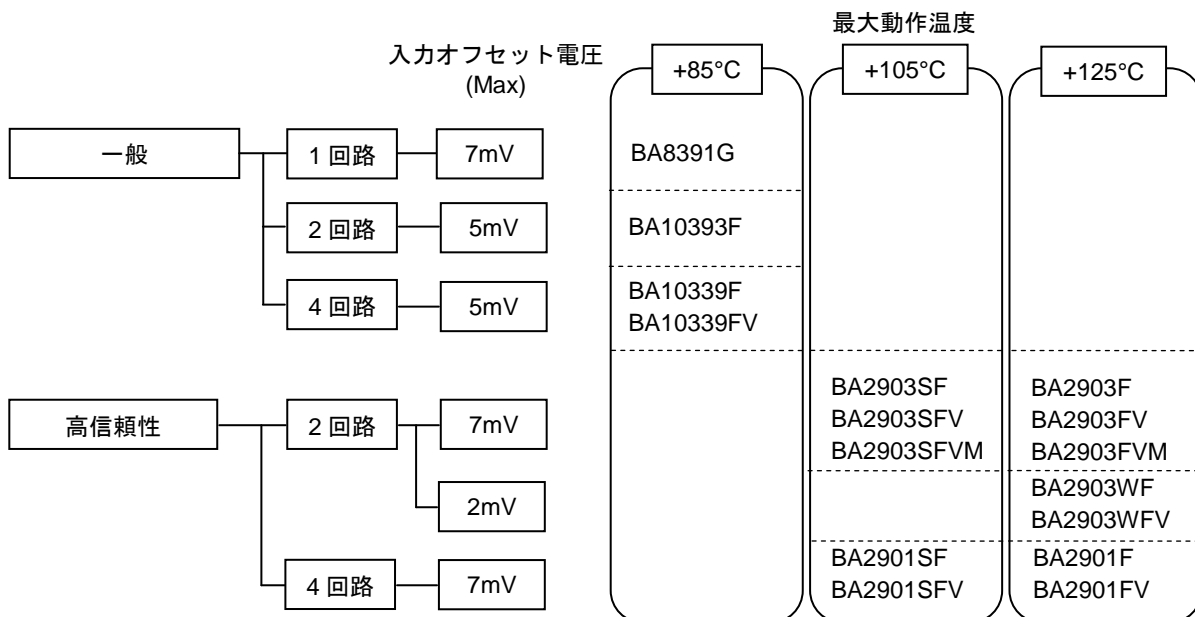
最大動作温度

入力オフセット電圧 (Max)

| | | | +85°C | +105°C | +125°C |
|---|---|---|---|---|---|
| 一般 | 1 回路 | 7mV | BA8391G | | |
| | 2 回路 | 5mV | BA10393F | | |
| | 4 回路 | 5mV | BA10339F BA10339FV | | |
| 高信頼性 | 2 回路 | 7mV | | BA2903SF BA2903SFV BA2903SFVM | BA2903F BA2903FV BA2903FVM |
| | | 2mV | | | BA2903WF BA2903WFV |
| | 4 回路 | 7mV | | BA2901SF BA2901SFV | BA2901F BA2901FV |